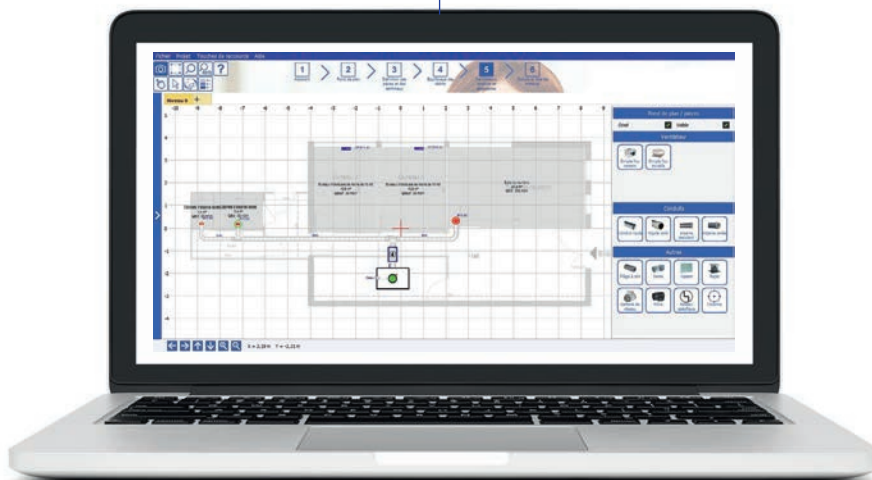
Fichier Projet Touches de raccourcis Aide

1 Maison
2 Pièces/étages
3 Définition des pièces et des bouches
4 Bouches et débits
5
6

Niveau 0 +

Vue du plan / pièces
Grill Calque
Ventilateur
Conduits
Autres

X = 2,39 m Y = -2,33 m